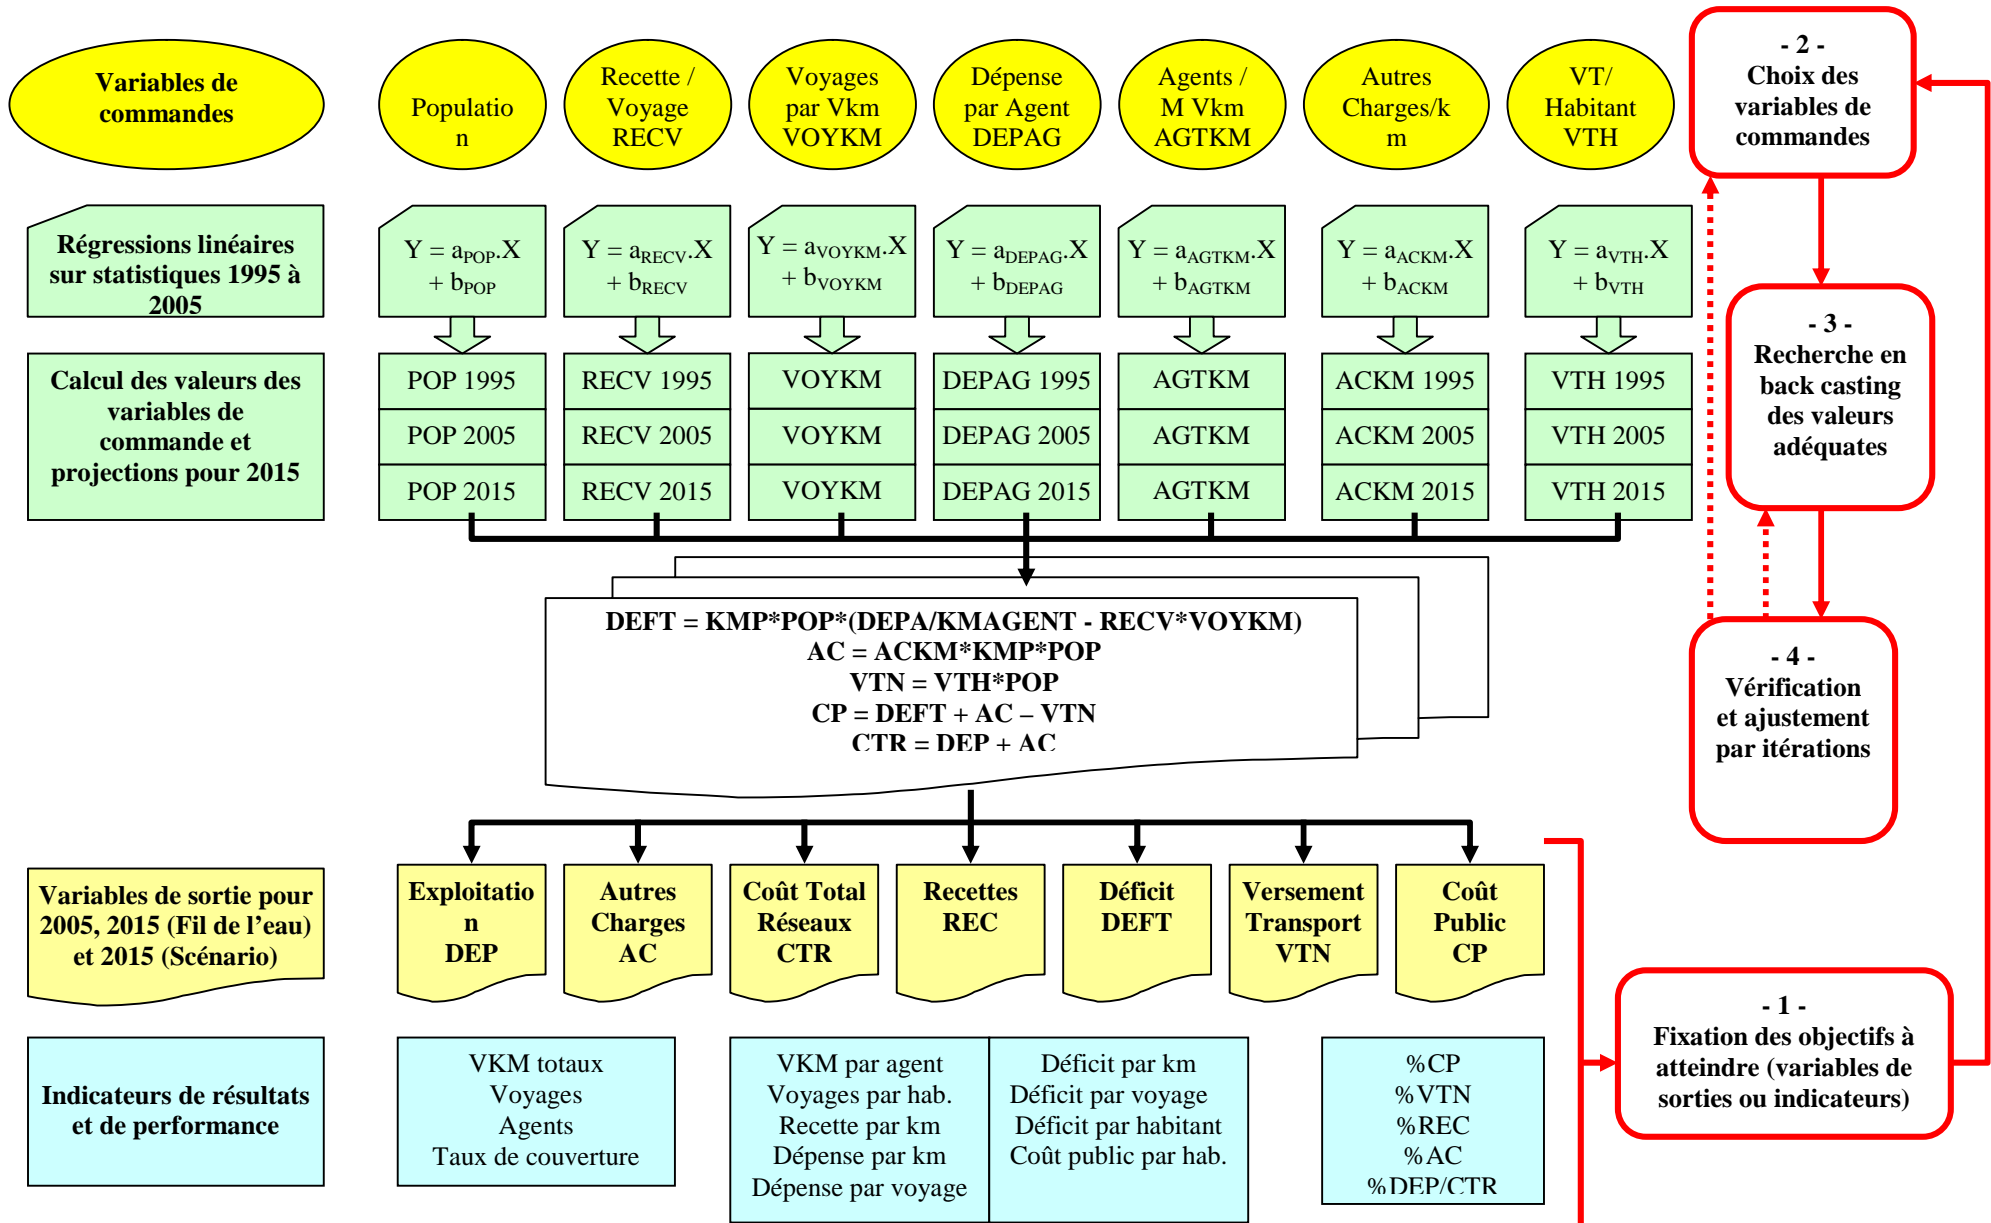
Variables de commandes

Population

Recette / Voyage RECV

Voyages par Vkm VOYKM

Dépense par Agent DEPAG

Agents / M Vkm AGTKM

Autres Charges/km

VT/ Habitant VTH

- 2 -
Choix des variables de commandes

Régressions linéaires sur statistiques 1995 à 2005

$Y = a_{POP}.X + b_{POP}$

$Y = a_{RECV}.X + b_{RECV}$

$Y = a_{VOYKM}.X + b_{VOYKM}$

$Y = a_{DEPAG}.X + b_{DEPAG}$

$Y = a_{AGTKM}.X + b_{AGTKM}$

$Y = a_{ACKM}.X + b_{ACKM}$

$Y = a_{VTH}.X + b_{VTH}$

- 3 -
Recherche en back casting des valeurs adéquates

Calcul des valeurs des variables de commande et projections pour 2015

| POP 1995 | RECV 1995 | VOYKM | DEPAG 1995 | AGTKM | ACKM 1995 | VTH 1995 |
|---|---|---|---|---|---|---|
| POP 2005 | RECV 2005 | VOYKM | DEPAG 2005 | AGTKM | ACKM 2005 | VTH 2005 |
| POP 2015 | RECV 2015 | VOYKM | DEPAG 2015 | AGTKM | ACKM 2015 | VTH 2015 |

DEFT = KMP*POP*(DEPA/KMAGENT - RECV*VOYKM)
AC = ACKM*KMP*POP
VTN = VTH*POP
CP = DEFT + AC – VTN
CTR = DEP + AC

- 4 -
Vérification et ajustement par itérations

Variables de sortie pour 2005, 2015 (Fil de l’eau) et 2015 (Scénario)

Exploitation DEP

Autres Charges AC

Coût Total Réseaux CTR

Recettes REC

Déficit DEFT

Versement Transport VTN

Coût Public CP

- 1 -
Fixation des objectifs à atteindre (variables de sorties ou indicateurs)

Indicateurs de résultats et de performance

VKM totaux
Voyages
Agents
Taux de couverture

VKM par agent
Voyages par hab.
Recette par km
Dépense par km
Dépense par voyage

Déficit par km
Déficit par voyage
Déficit par habitant
Coût public par hab.

%CP
%VTN
%REC
%AC
%DEP/CTR